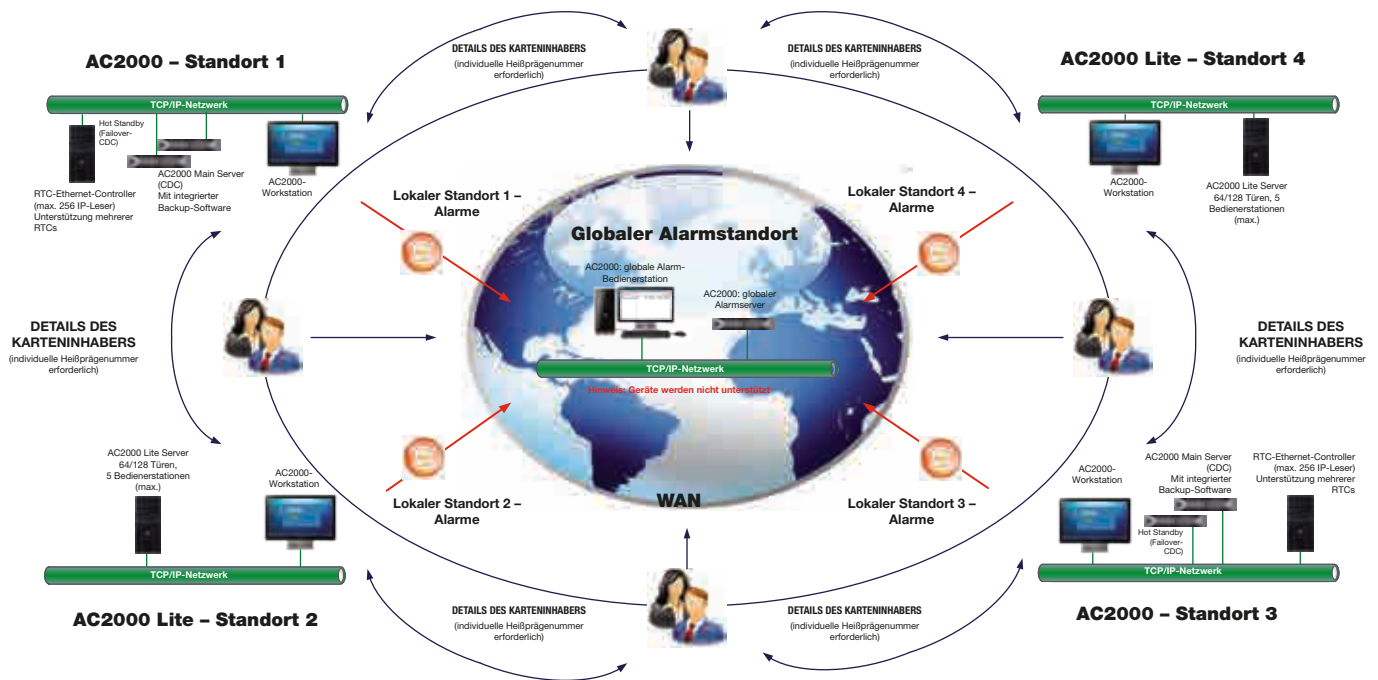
DETAILS DES KARTENINHABERS
(individuelle Heißprägenummer erforderlich)

DETAILS DES KARTENINHABERS
(individuelle Heißprägenummer erforderlich)

AC2000 – Standort 1

TCP/IP-Netzwerk

Hot Standby (Failover-CDC)

AC2000 Main Server (CDC) Mit integrierter Backup-Software

AC2000-Workstation

RTC-Ethernet-Controller (max. 256 IP-Leser) Unterstützung mehrerer RTCs

AC2000 Lite – Standort 4

TCP/IP-Netzwerk

AC2000-Workstation

AC2000 Lite Server 64/128 Türen, 5 Bedienerstationen (max.)

Lokaler Standort 1 – Alarme

Lokaler Standort 4 – Alarme

Globaler Alarmstandort

AC2000: globale Alarm-Bedienerstation

AC2000: globaler Alarmserver

TCP/IP-Netzwerk

Hinweis: Geräte werden nicht unterstützt

DETAILS DES KARTENINHABERS
(individuelle Heißprägenummer erforderlich)

DETAILS DES KARTENINHABERS
(individuelle Heißprägenummer erforderlich)

AC2000 Lite Server 64/128 Türen, 5 Bedienerstationen (max.)

AC2000-Workstation

TCP/IP-Netzwerk

AC2000 Lite – Standort 2

Lokaler Standort 2 – Alarme

WAN

Lokaler Standort 3 – Alarme

AC2000-Workstation

AC2000 Main Server (CDC) Mit integrierter Backup-Software

RTC-Ethernet-Controller (max. 256 IP-Leser) Unterstützung mehrerer RTCs

Hot Standby (Failover-CDC)

TCP/IP-Netzwerk

AC2000 – Standort 3

DETAILS DES KARTENINHABERS
(individuelle Heißprägenummer erforderlich)

DETAILS DES KARTENINHABERS
(individuelle Heißprägenummer erforderlich)